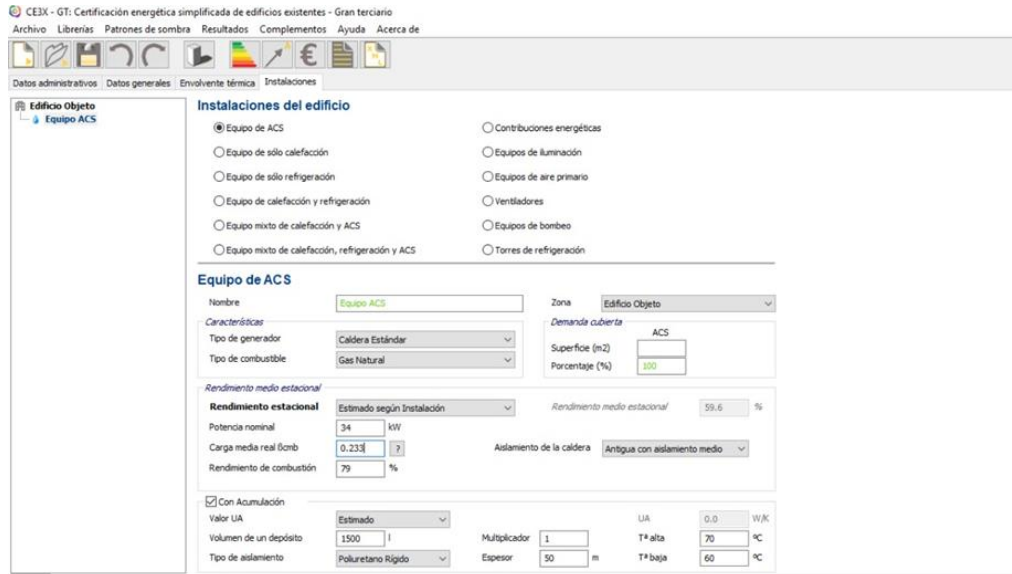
CE3X - GT: Certificación energética simplificada de edificios existentes - Gran terciario

Archivo Librerías Patrones de sombra Resultados Complementos Ayuda Acerca de

Datos administrativos Datos generales Envolvente térmica Instalaciones

Edificio Objeto
Equipo ACS

Instalaciones del edificio

Equipo de ACS
Equipo de sólo calefacción
Equipo de sólo refrigeración
Equipo de calefacción y refrigeración
Equipo mixto de calefacción y ACS
Equipo mixto de calefacción, refrigeración y ACS
Contribuciones energéticas
Equipos de iluminación
Equipos de aire primario
Ventiladores
Equipos de bombeo
Torres de refrigeración

Equipo de ACS

Nombre Equipo ACS
Zona Edificio Objeto

Características
Tipo de generador Caldera Estándar
Tipo de combustible Gas Natural

Demanda cubierta
ACS
Superficie (m2)
Porcentaje (%) 100

Rendimiento medio estacional
Rendimiento estacional Estimado según Instalación
Rendimiento medio estacional 59.6 %
Potencia nominal 34 kW
Carga media real ßcmb 0.233 ?
Aislamiento de la caldera Antigua con aislamiento medio
Rendimiento de combustión 79 %

Con Acumulación
Valor UA Estimado
UA 0.0 W/K
Volumen de un depósito 1500 l
Multiplicador 1
Tª alta 70 ºC
Tipo de aislamiento Poliuretano Rígido
Espesor 50 m
Tª baja 60 ºC